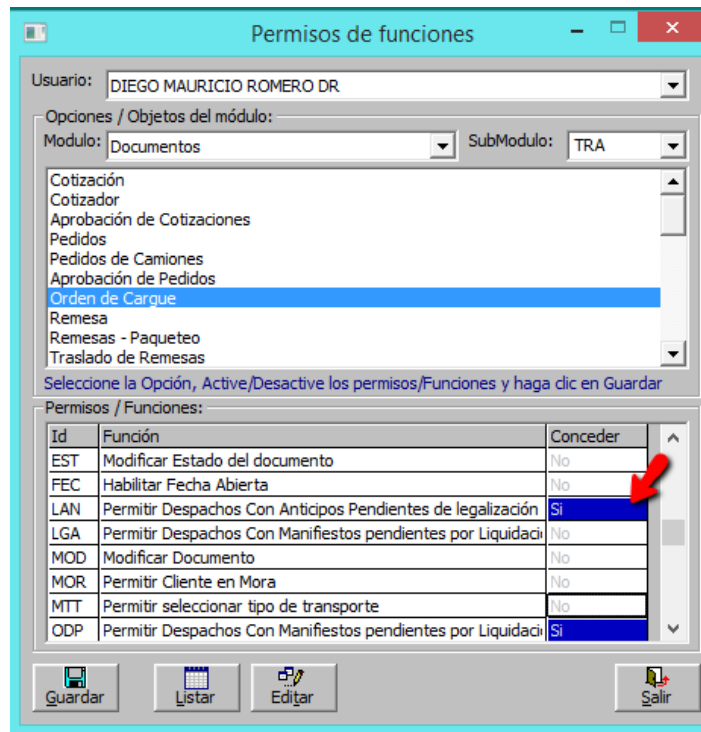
Permisos de funciones

Usuario: DIEGO MAURICIO ROMERO DR

Opciones / Objetos del módulo:

Modulo: Documentos

SubModulo: TRA

Cotización
Cotizador
Aprobación de Cotizaciones
Pedidos
Pedidos de Camiones
Aprobación de Pedidos
Orden de Cargue
Remesa
Remesas - Paqueteo
Traslado de Remesas

Seleccione la Opción, Active/Desactive los permisos/Funciones y haga clic en Guardar

Permisos / Funciones:

| Id | Función | Conceder |
|---|---|---|
| EST | Modificar Estado del documento | No |
| FEC | Habilitar Fecha Abierta | No |
| LAN | Permitir Despachos Con Anticipos Pendientes de legalización | Si |
| LGA | Permitir Despachos Con Manifiestos pendientes por Liquidaci | No |
| MOD | Modificar Documento | No |
| MOR | Permitir Cliente en Mora | No |
| MTT | Permitir seleccionar tipo de transporte | No |
| ODP | Permitir Despachos Con Manifiestos pendientes por Liquidaci | Si |

Guardar Listar Editar Salir